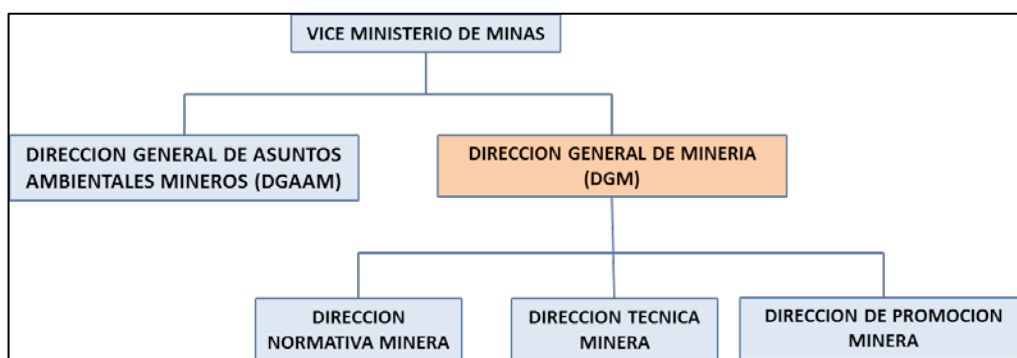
VICE MINISTERIO DE MINAS

DIRECCION GENERAL DE ASUNTOS AMBIENTALES MINEROS (DGAAM)

DIRECCION GENERAL DE MINERIA (DGM)

DIRECCION NORMATIVA MINERA

DIRECCION TECNICA MINERA

DIRECCION DE PROMOCION MINERA